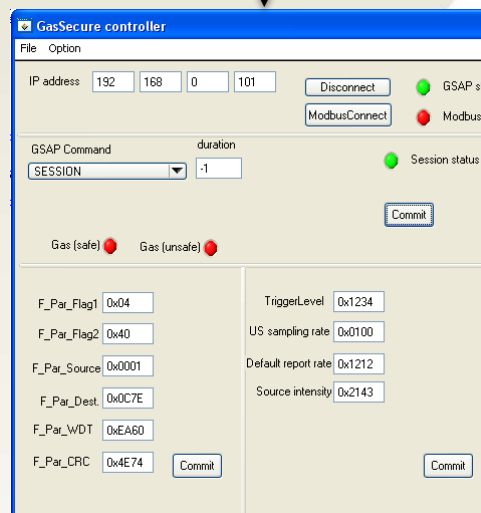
GasSecure controller

File Option

IP address 192 168 0 101

Disconnect

GSAP s

ModbusConnect

Modbus

GSAP Command

duration

SESSION

-1

Session status

Commit

Gas (safe)

Gas (unsafe)

F_Par_Flag1 0x04

F_Par_Flag2 0x40

F_Par_Source 0x0001

F_Par_Dest. 0x0C7E

F_Par_WDT 0xEA60

F_Par_CRC 0x4E74

Commit

TriggerLevel 0x1234

US sampling rate 0x0100

Default report rate 0x1212

Source intensity 0x2143

Commit